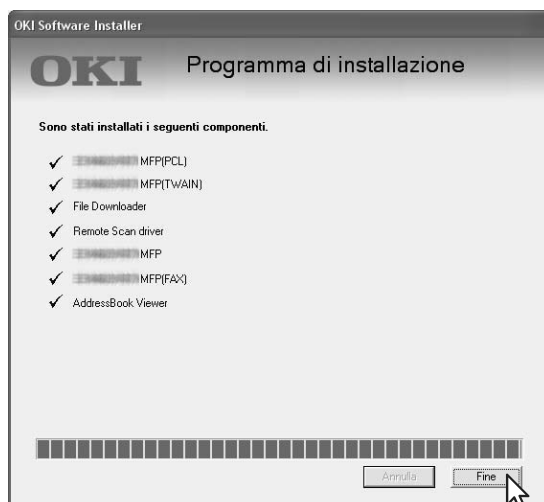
OKI Software Installer

OKI

Programma di installazione

Sono stati installati i seguenti componenti.

✓ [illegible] MFP(PCL)
✓ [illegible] MFP(TWAIN)
✓ File Downloader
✓ Remote Scan driver
✓ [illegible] MFP
✓ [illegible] MFP(FAX)
✓ AddressBook Viewer

Annulla Fine